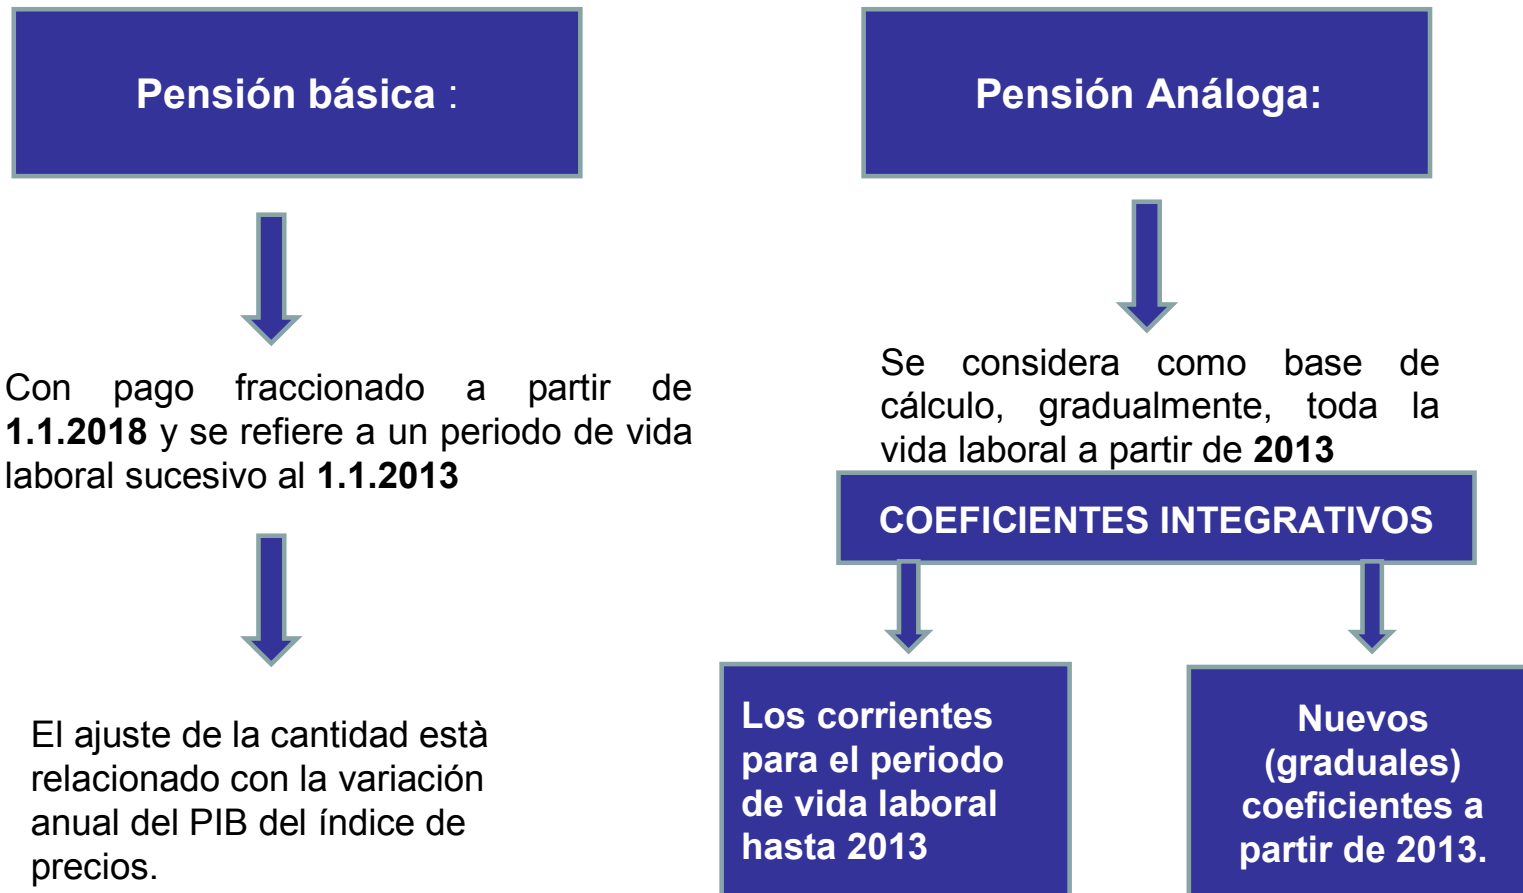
Pensión básica :

Con pago fraccionado a partir de **1.1.2018** y se refiere a un periodo de vida laboral sucesivo al **1.1.2013**

El ajuste de la cantidad està relacionado con la variación anual del PIB del índice de precios.

Pensión Análoga:

Se considera como base de cálculo, gradualmente, toda la vida laboral a partir de **2013**

COEFICIENTES INTEGRATIVOS

Los corrientes para el periodo de vida laboral hasta 2013

Nuevos (graduales) coeficientes a partir de 2013.